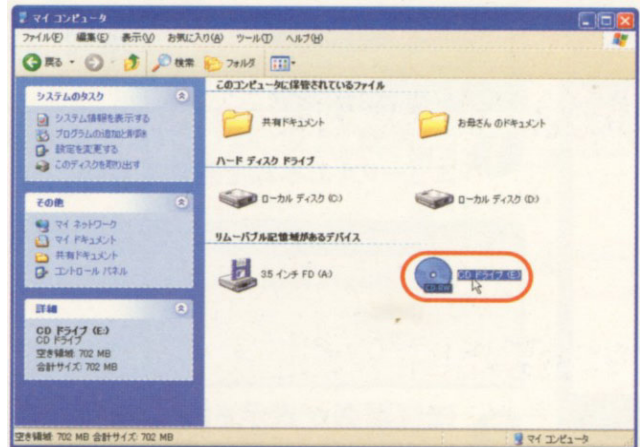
マイ コンピュータ

ファイル(F) 編集(E) 表示(V) お気に入り(A) ツール(T) ヘルプ(H)

戻る 検索 フォルダ

システムのタスク

システム情報を表示する
プログラムの追加と削除
設定を変更する
このディスクを取り出す

その他

マイ ネットワーク
マイ ドキュメント
共有ドキュメント
コントロール パネル

詳細

CD ドライブ (E:)
CD ドライブ
空き領域: 702 MB
合計サイズ: 702 MB

このコンピュータに保存されているファイル

共有ドキュメント

お母さん のドキュメント

ハード ディスク ドライブ

ローカル ディスク (C:)

ローカル ディスク (D:)

リムーバブル記憶域があるデバイス

3.5 インチ FD (A:)

CD ドライブ (E:)

空き領域: 702 MB 合計サイズ: 702 MB

マイ コンピュータ